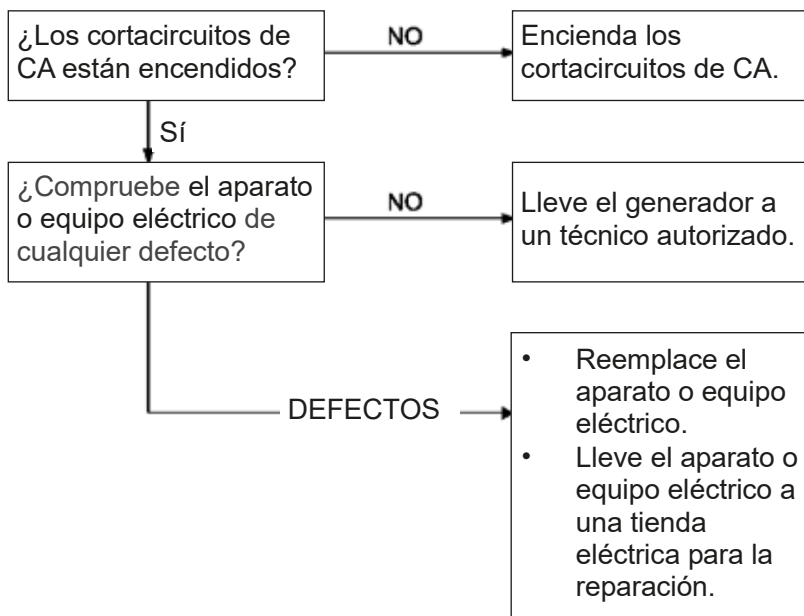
¿Los cortacircuitos de CA están encendidos?

NO

Encienda los cortacircuitos de CA.

Sí

¿Compruebe el aparato o equipo eléctrico de cualquier defecto?

NO

Lleve el generador a un técnico autorizado.

DEFECTOS

- Reemplace el aparato o equipo eléctrico.
- Lleve el aparato o equipo eléctrico a una tienda eléctrica para la reparación.